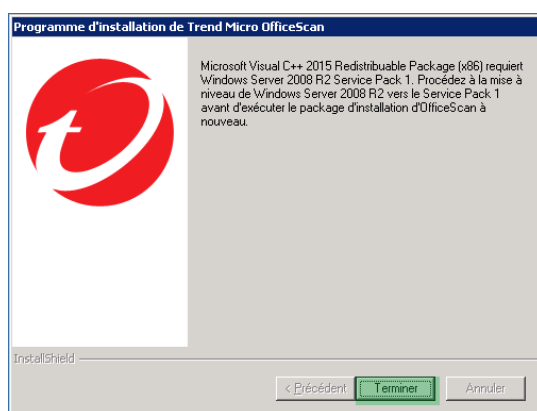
Programme d'installation de Trend Micro OfficeScan

Microsoft Visual C++ 2015 Redistribuable Package (x86) requiert Windows Server 2008 R2 Service Pack 1. Procédez à la mise à niveau de Windows Server 2008 R2 vers le Service Pack 1 avant d'exécuter le package d'installation d'OfficeScan à nouveau.

InstallShield

< Précédent

Terminer

Annuler